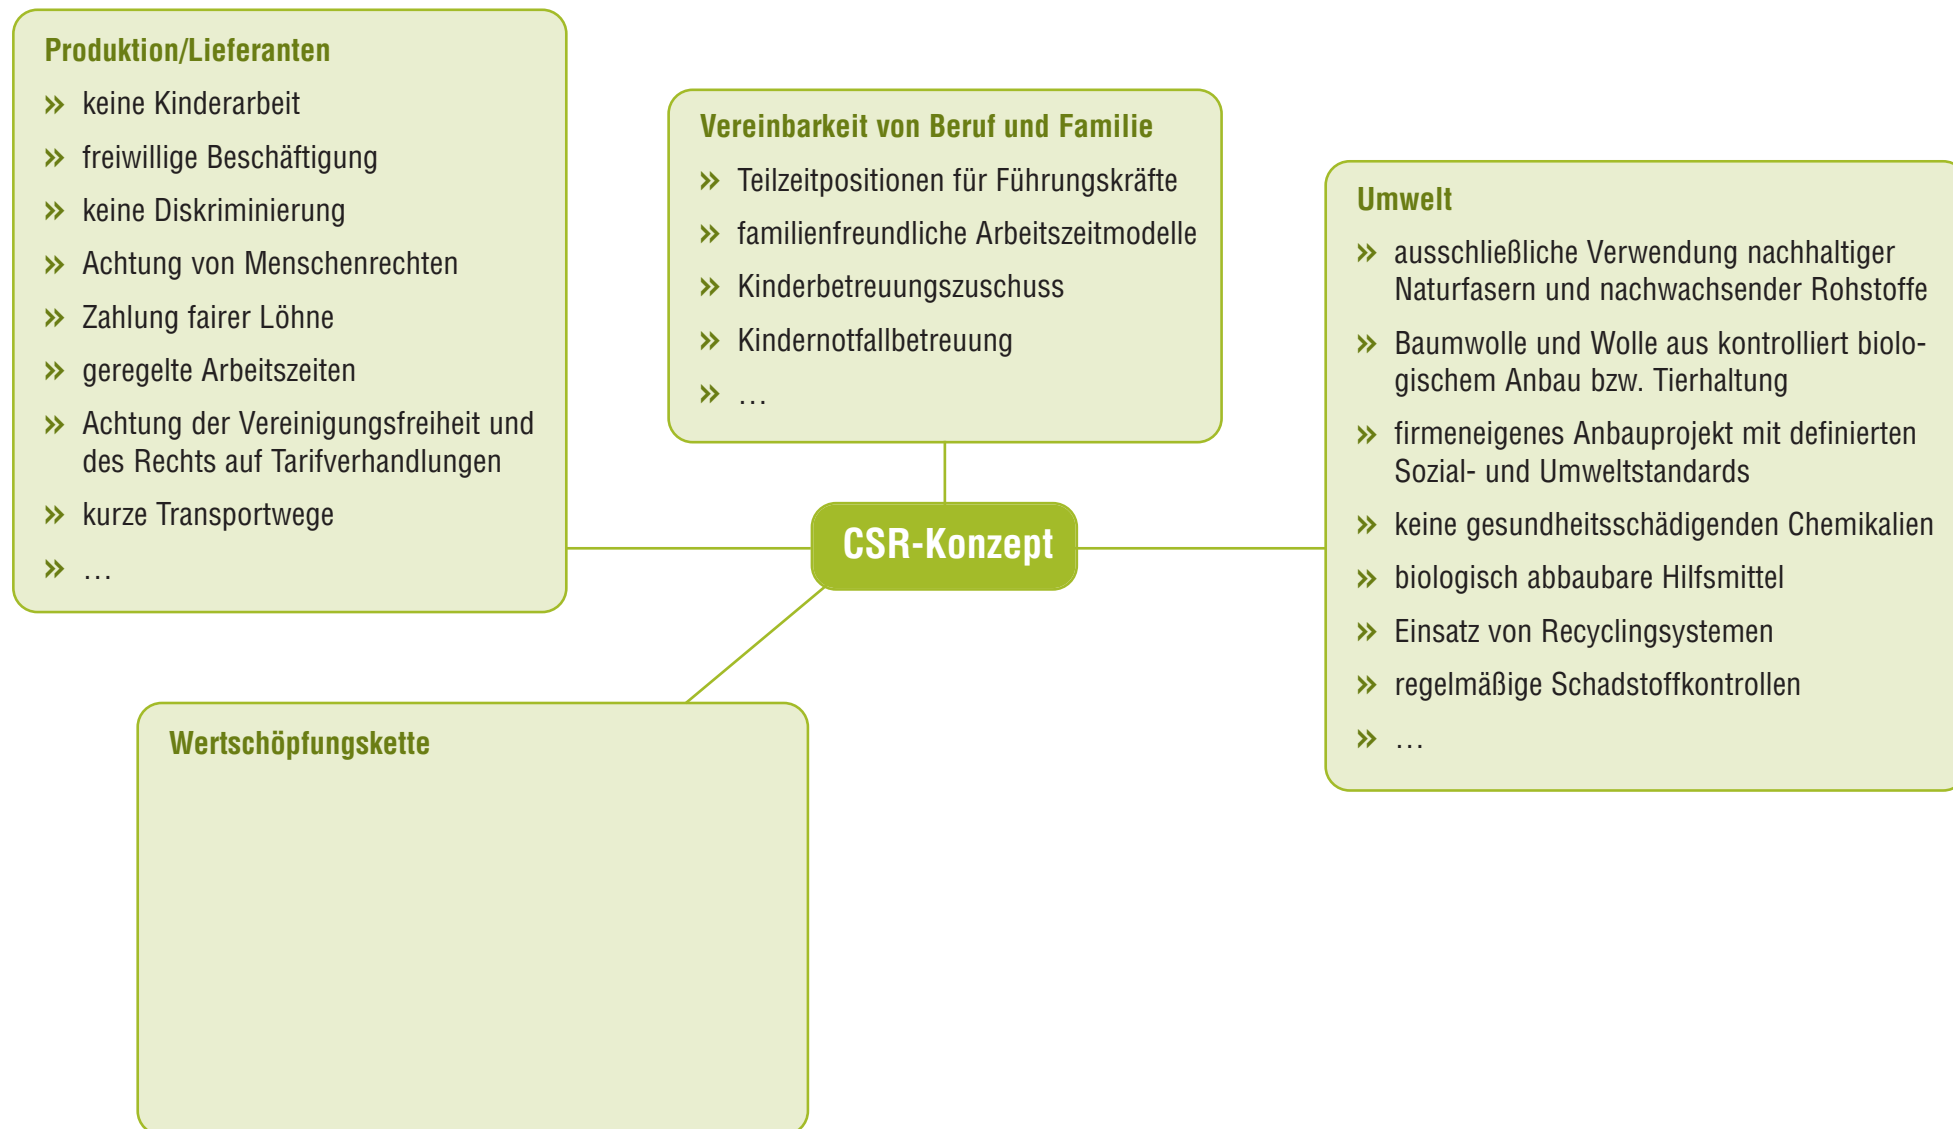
Produktion/Lieferanten

» keine Kinderarbeit
» freiwillige Beschäftigung
» keine Diskriminierung
» Achtung von Menschenrechten
» Zahlung fairer Löhne
» geregelte Arbeitszeiten
» Achtung der Vereinigungsfreiheit und des Rechts auf Tarifverhandlungen
» kurze Transportwege
» …

Vereinbarkeit von Beruf und Familie

» Teilzeitpositionen für Führungskräfte
» familienfreundliche Arbeitszeitmodelle
» Kinderbetreuungszuschuss
» Kindernotfallbetreuung
» …

Umwelt

» ausschließliche Verwendung nachhaltiger Naturfasern und nachwachsender Rohstoffe
» Baumwolle und Wolle aus kontrolliert biologischem Anbau bzw. Tierhaltung
» firmeneigenes Anbauprojekt mit definierten Sozial- und Umweltstandards
» keine gesundheitsschädigenden Chemikalien
» biologisch abbaubare Hilfsmittel
» Einsatz von Recyclingsystemen
» regelmäßige Schadstoffkontrollen
» …

CSR-Konzept

Wertschöpfungskette